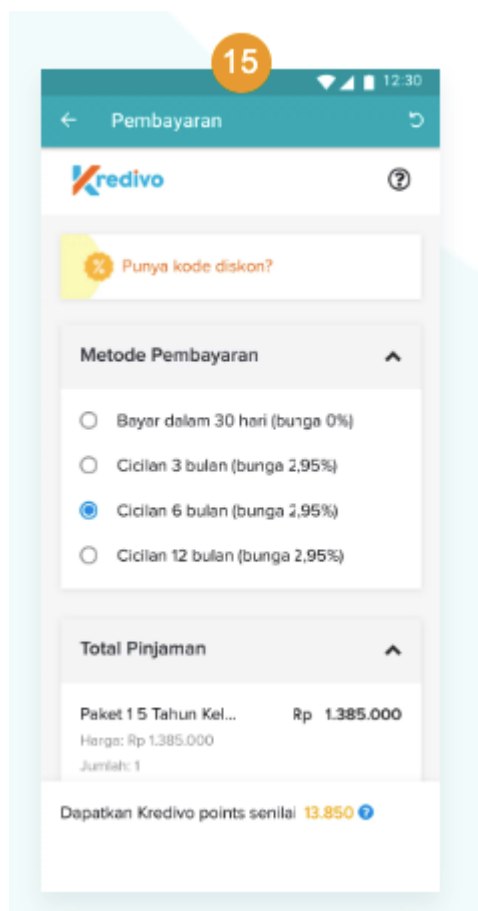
15

12:30

Pembayaran

Kredivo

Punya kode diskon?

Metode Pembayaran

Bayar dalam 30 hari (bunga 0%)

Cicilan 3 bulan (bunga 2,95%)

Cicilan 6 bulan (bunga 2,95%)

Cicilan 12 bulan (bunga 2,95%)

Total Pinjaman

Paket 1 5 Tahun Kel... Rp 1.385.000

Harga: Rp 1.385.000

Jumlah: 1

Dapatkan Kredivo points senilai 13.850